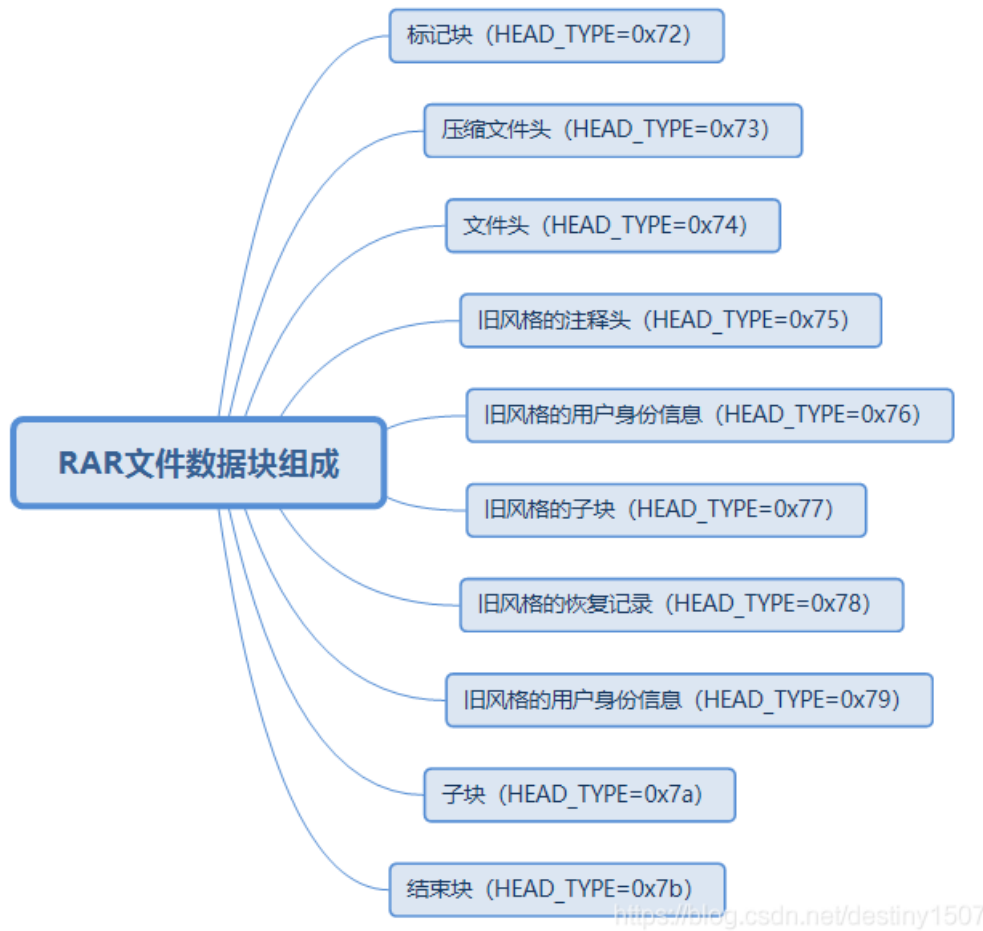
RAR文件数据块组成

标记块（HEAD_TYPE=0x72）

压缩文件头（HEAD_TYPE=0x73）

文件头（HEAD_TYPE=0x74）

旧风格的注释头（HEAD_TYPE=0x75）

旧风格的用户身份信息（HEAD_TYPE=0x76）

旧风格的子块（HEAD_TYPE=0x77）

旧风格的恢复记录（HEAD_TYPE=0x78）

旧风格的用户身份信息（HEAD_TYPE=0x79）

子块（HEAD_TYPE=0x7a）

结束块（HEAD_TYPE=0x7b）

https://blog.csdn.net/destiny1507